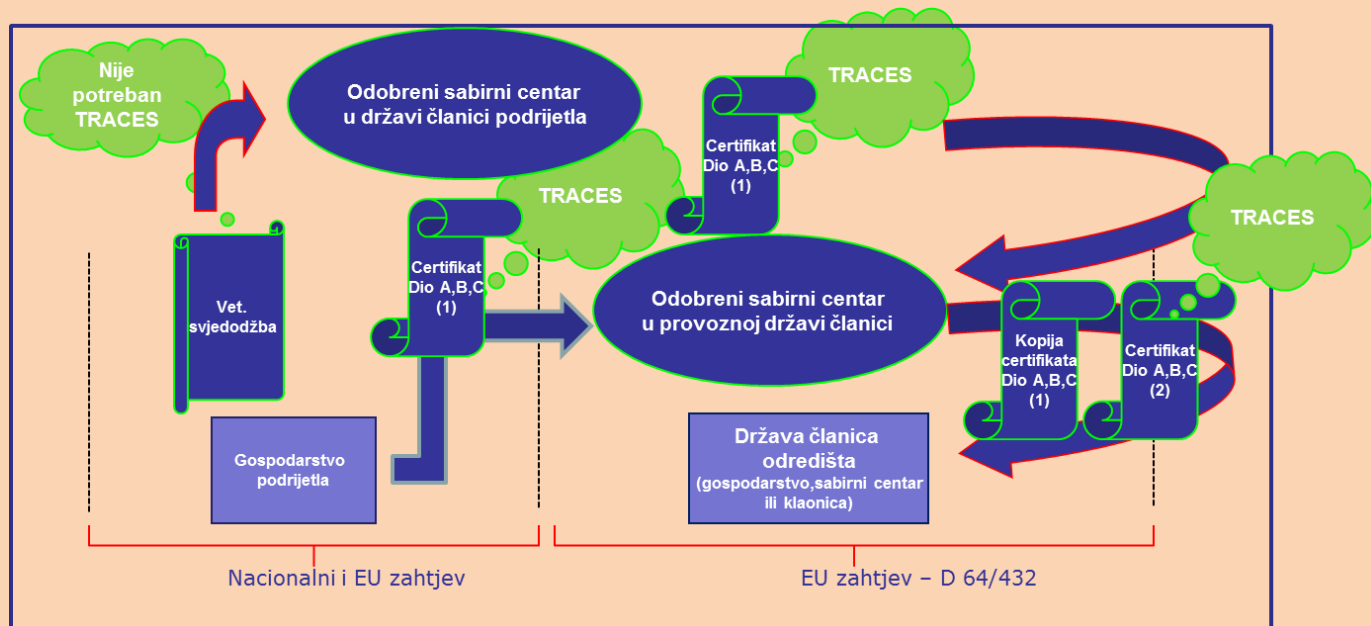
Nije potreban TRACES

Odobreni sabirni centar u državi članici podrijetla

TRACES

Certifikat Dio A,B,C (1)

TRACES

TRACES

Vet. svjedodžba

Certifikat Dio A,B,C (1)

Odobreni sabirni centar u provoznoj državi članici

Kopija certifikata Dio A,B,C (1)

Certifikat Dio A,B,C (2)

Gospodarstvo podrijetla

Država članica odredišta (gospodarstvo,sabirni centar ili klaonica)

Nacionalni i EU zahtjev

EU zahtjev – D 64/432